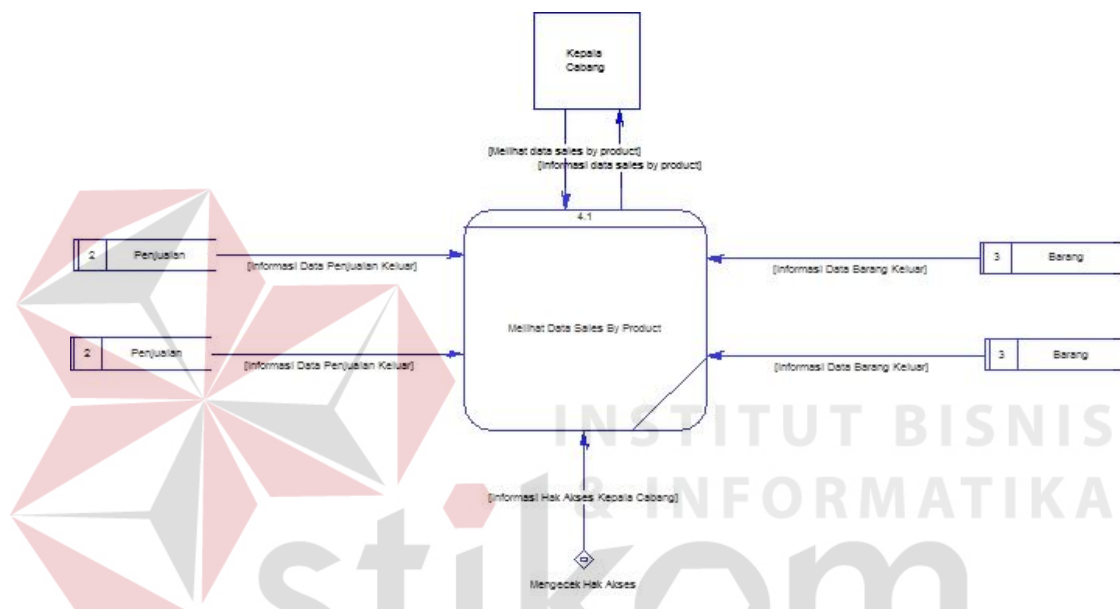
Kepala Cabang

[Melihat data sales by product]

[Informasi data sales by product]

4.1

2 Penjualan

[Informasi Data Penjualan Keluar]

Melihat Data Sales By Product

[Informasi Data Barang Keluar]

3 Barang

2 Penjualan

[Informasi Data Penjualan Keluar]

[Informasi Data Barang Keluar]

3 Barang

INSTITUT BISNIS

& INFORMATIKA

[Informasi Hak Akses Kepala Cabang]

Mengecek Hak Akses

stikom